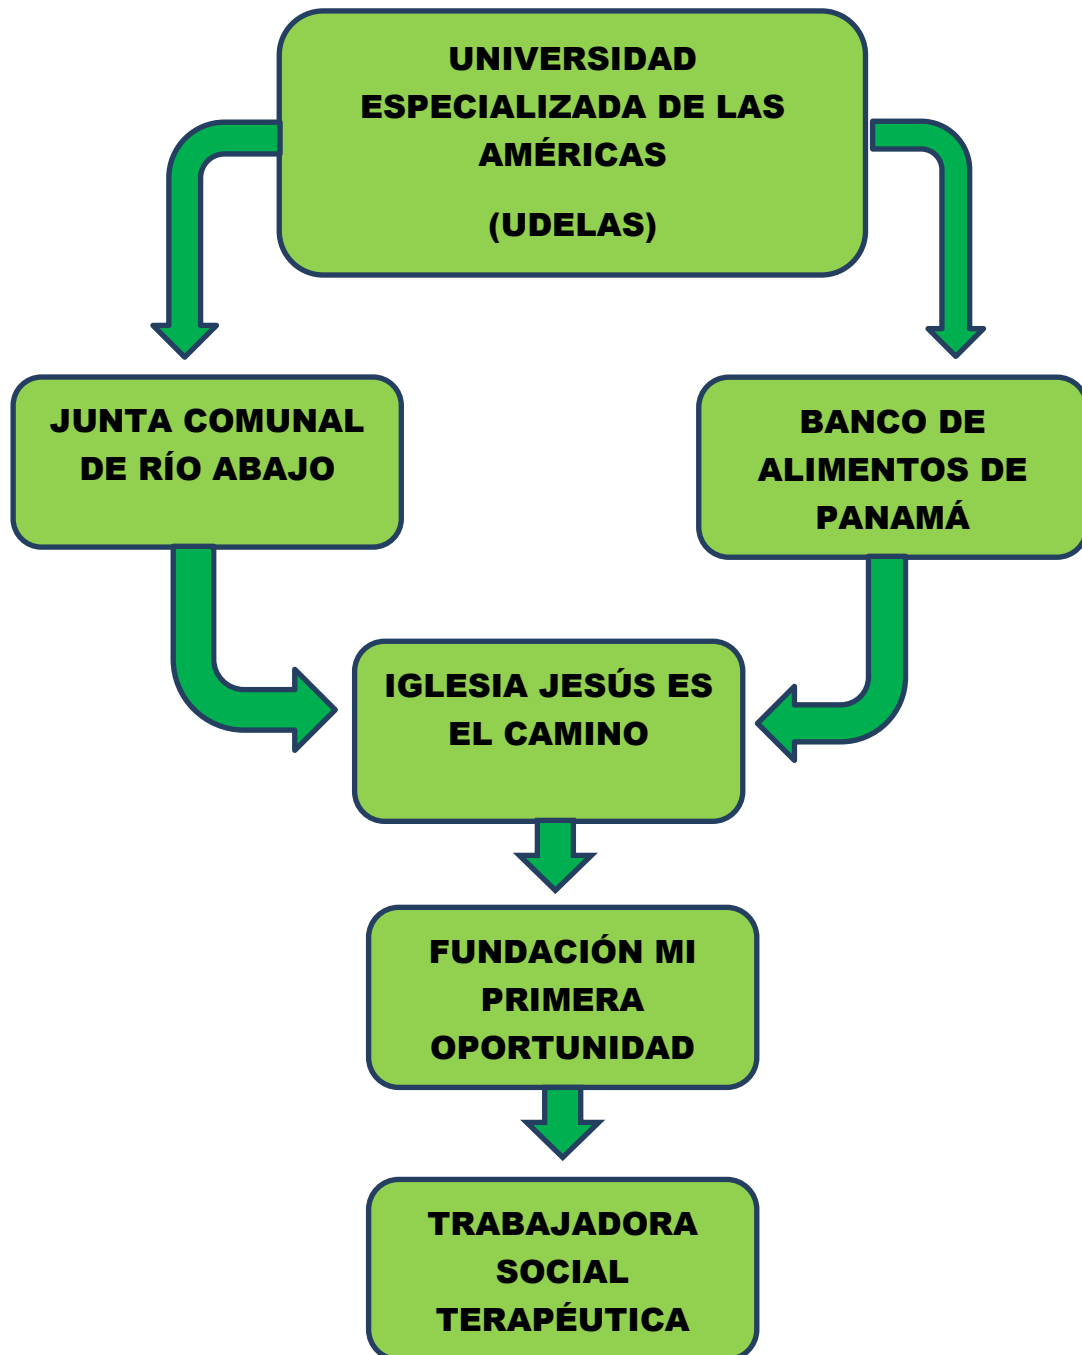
UNIVERSIDAD ESPECIALIZADA DE LAS AMÉRICAS

(UDELAS)

JUNTA COMUNAL DE RÍO ABAJO

BANCO DE ALIMENTOS DE PANAMÁ

IGLESIA JESÚS ES EL CAMINO

FUNDACIÓN MI PRIMERA OPORTUNIDAD

TRABAJADORA SOCIAL TERAPÉUTICA